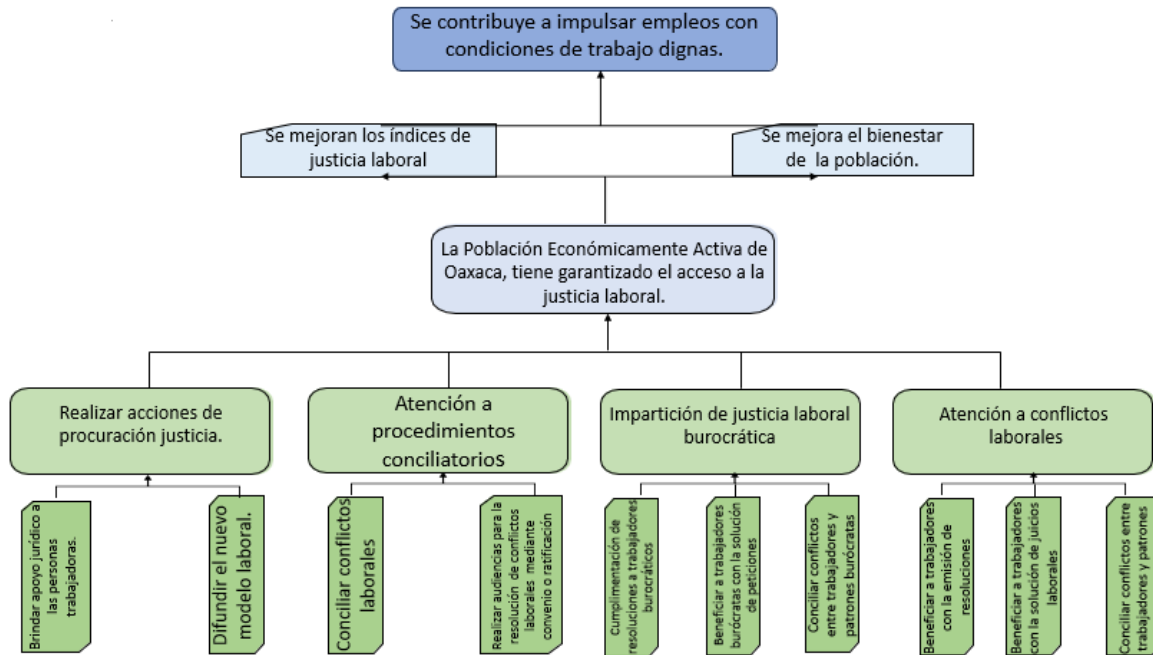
Se contribuye a impulsar empleos con condiciones de trabajo dignas.

Se mejoran los índices de justicia laboral

Se mejora el bienestar de la población.

La Población Económicamente Activa de Oaxaca, tiene garantizado el acceso a la justicia laboral.

Realizar acciones de procuración justicia.

Atención a procedimientos conciliatorios

Impartición de justicia laboral burocrática

Atención a conflictos laborales

Brindar apoyo jurídico a las personas trabajadoras.

Difundir el nuevo modelo laboral.

Conciliar conflictos laborales

Realizar audiencias para la resolución de conflictos laborales mediante convenio o ratificación

Cumplimentación de resoluciones a trabajadores burocráticos

Beneficiar a trabajadores burócratas con la solución de peticiones

Conciliar conflictos entre trabajadores y patrones burócratas

Beneficiar a trabajadores con la emisión de resoluciones

Beneficiar a trabajadores con la solución de juicios laborales

Conciliar conflictos entre trabajadores y patrones